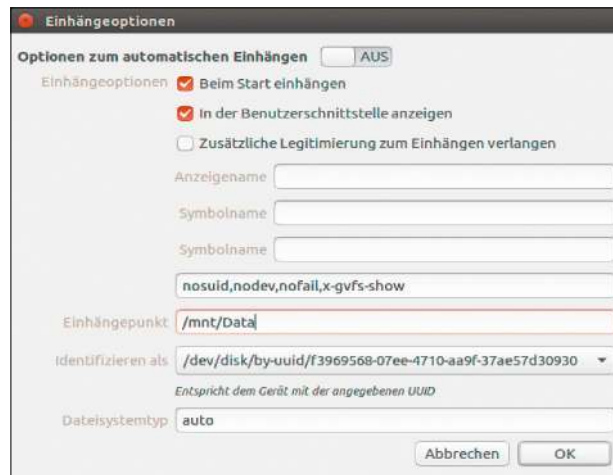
Einhängeoptionen

Optionen zum automatischen Einhängen AUS

Einhängeoptionen
Beim Start einhängen
In der Benutzerschnittstelle anzeigen
Zusätzliche Legitimierung zum Einhängen verlangen

Anzeigename
Symbolname
Symbolname

nosuid,nodev,nofail,x-gvfs-show

Einhängepunkt /mnt/Data

Identifizieren als /dev/disk/by-uuid/f3969568-07ee-4710-aa9f-37ae57d30930

Entspricht dem Gerät mit der angegebenen UUID

Dateisystemtyp auto

Abbrechen OK